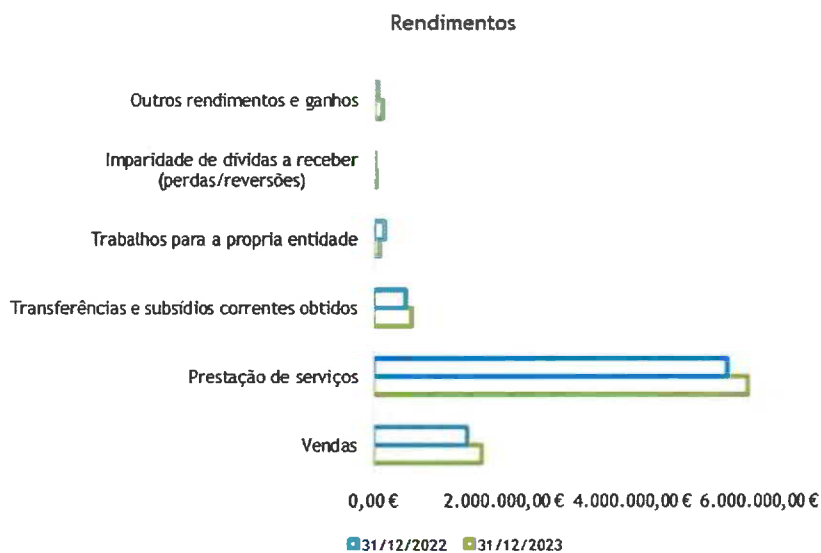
Rendimentos

Outros rendimentos e ganhos

Imparidade de dívidas a receber (perdas/reversões)

Trabalhos para a propria entidade

Transferências e subsídios correntes obtidos

Prestação de serviços

Vendas

0,00 € 2.000.000,00 € 4.000.000,00 € 6.000.000,00 €

31/12/2022 31/12/2023